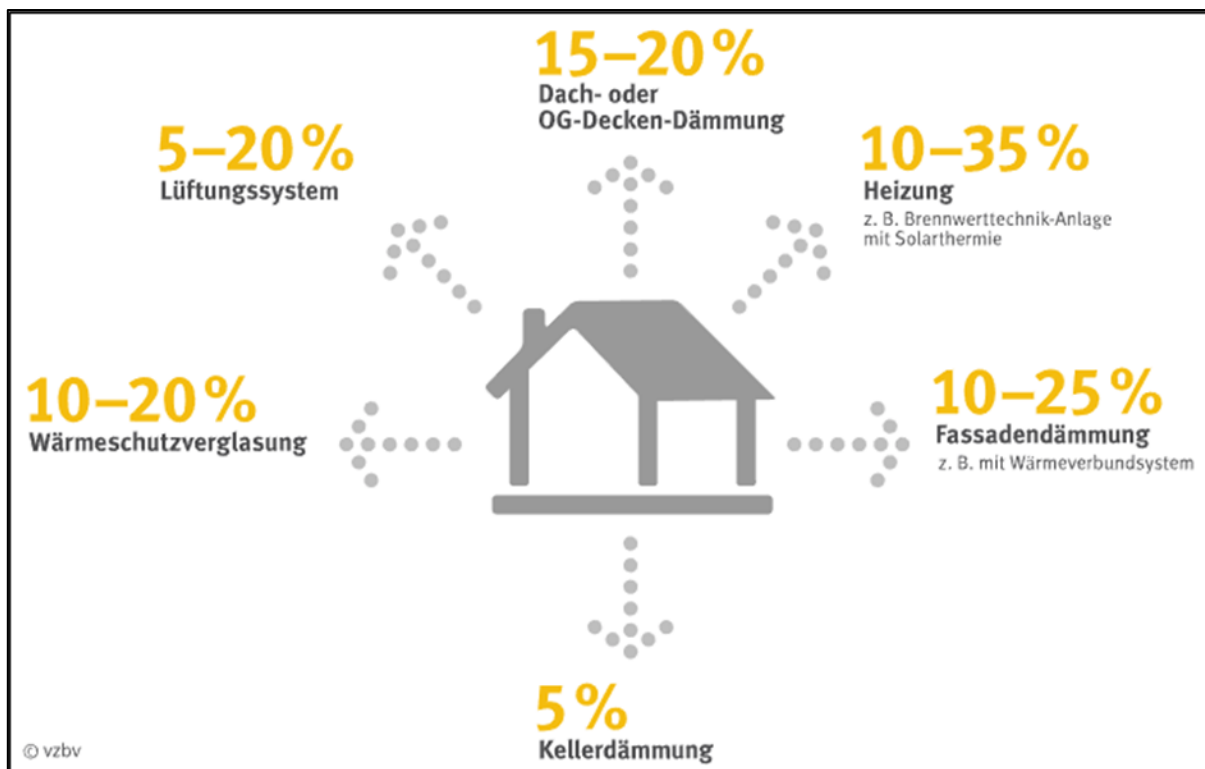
15–20 %
Dach- oder OG-Decken-Dämmung

5–20 %
Lüftungssystem

10–35 %
Heizung
z. B. Brennwerttechnik-Anlage mit Solarthermie

10–20 %
Wärmeschutzverglasung

10–25 %
Fassadendämmung
z. B. mit Wärmeverbundsystem

5 %
Kellerdämmung

© vzbv